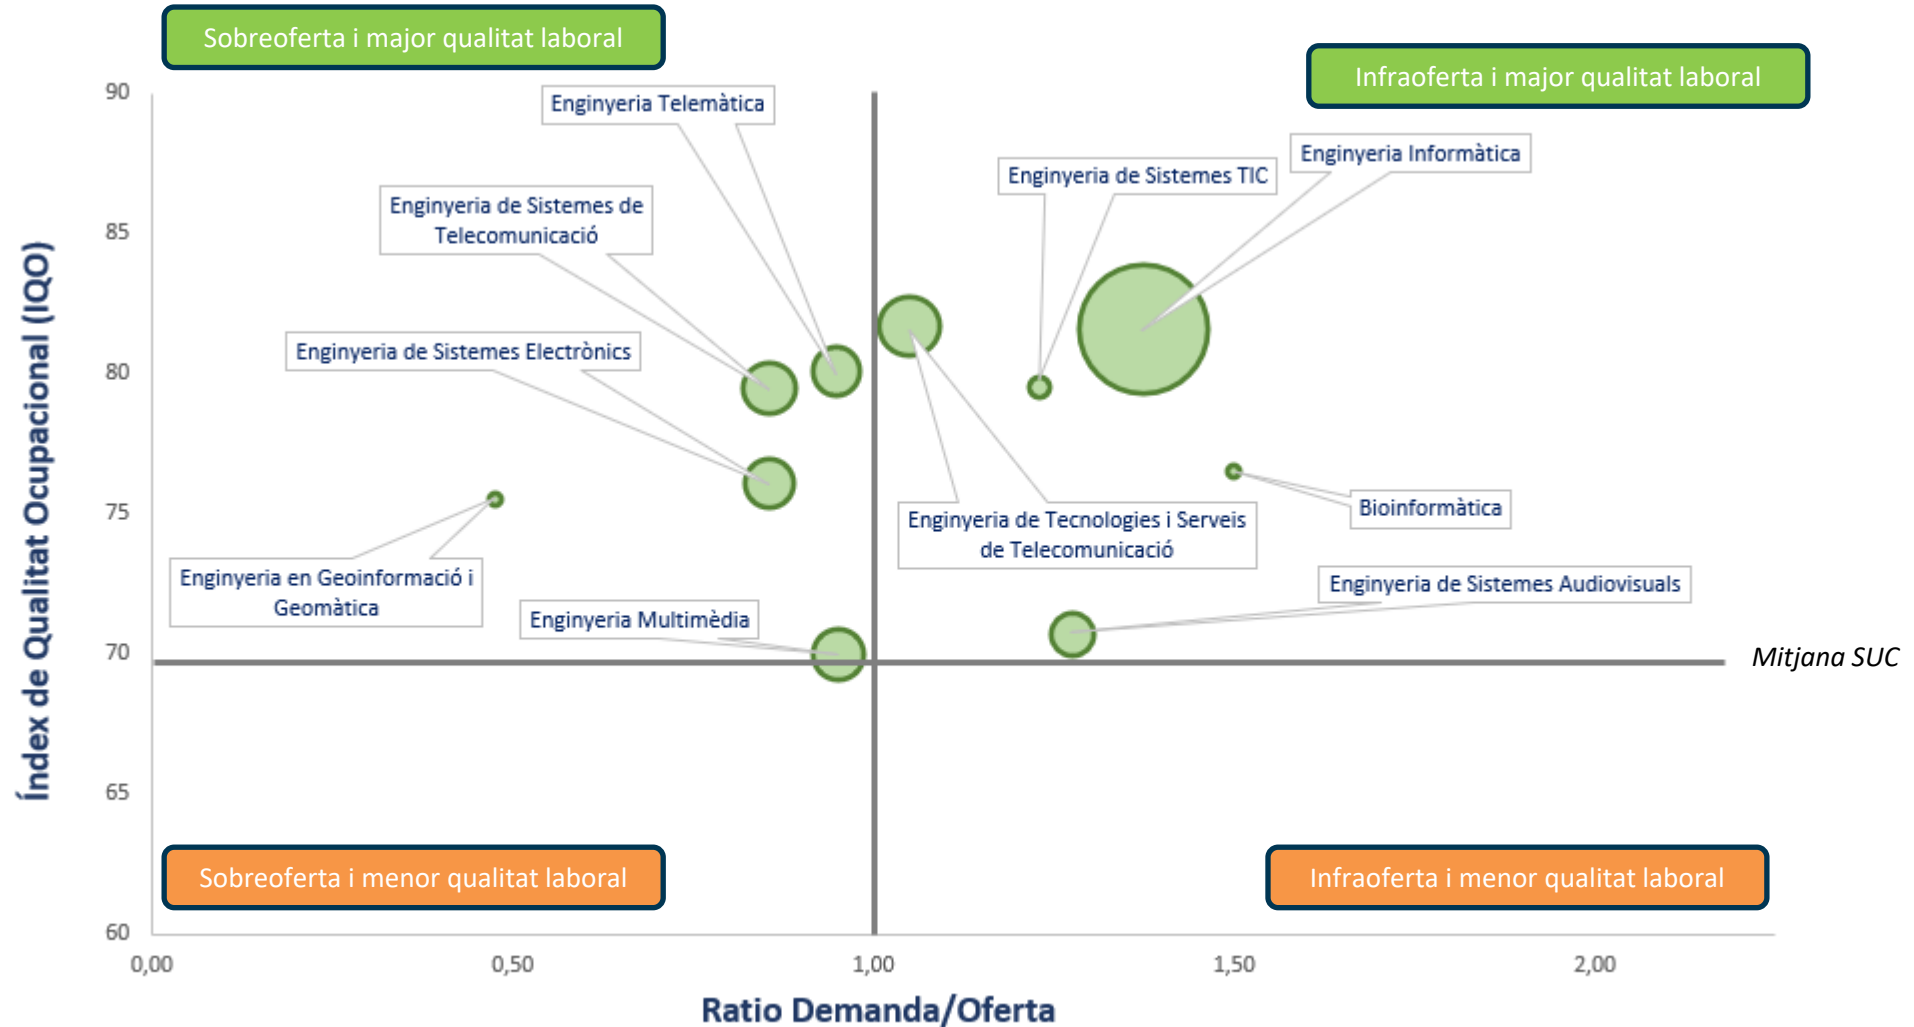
Sobreoferta i major qualitat laboral

Infraoferta i major qualitat laboral

Índex de Qualitat Ocupacional (IQO)

90
85
80
75
70
65
60

Enginyeria Telemàtica

Enginyeria de Sistemes de Telecomunicació

Enginyeria de Sistemes Electrònics

Enginyeria de Sistemes TIC

Enginyeria Informàtica

Bioinformàtica

Enginyeria de Tecnologies i Serveis de Telecomunicació

Enginyeria en Geoinformació i Geomàtica

Enginyeria Multimèdia

Enginyeria de Sistemes Audiovisuals

Mitjana SUC

Sobreoferta i menor qualitat laboral

Infraoferta i menor qualitat laboral

0,00
0,50
1,00
1,50
2,00

Ratio Demanda/Oferta